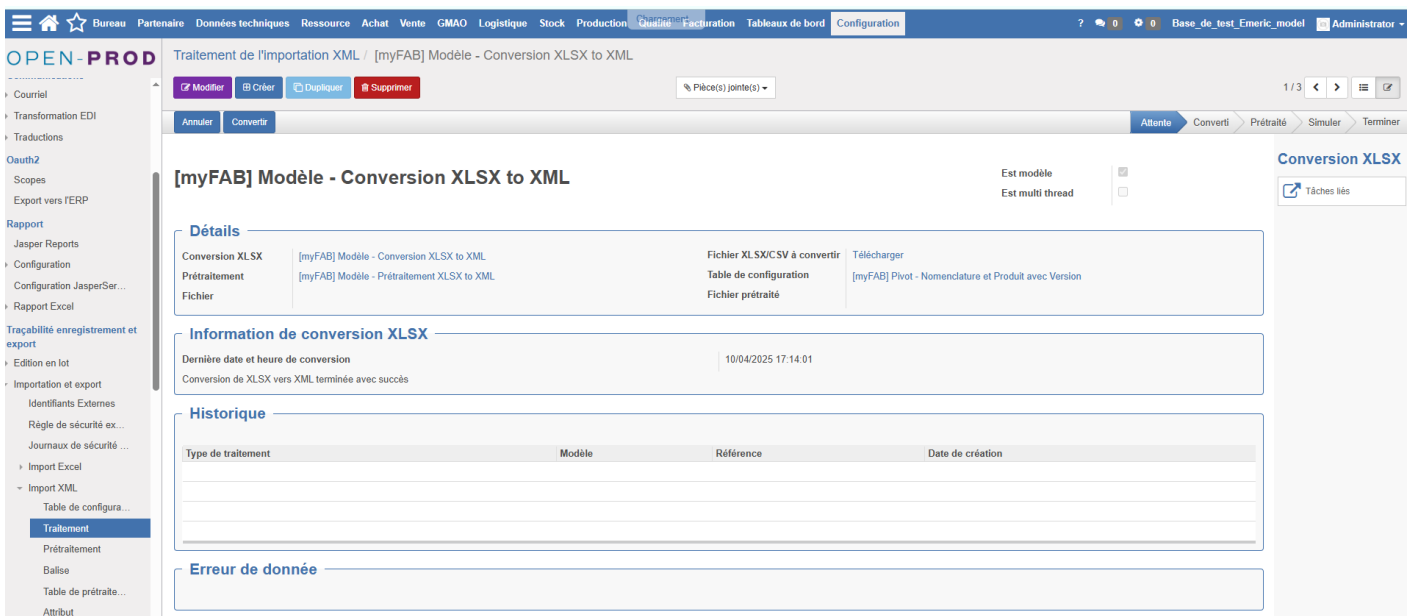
Bureau Partenaire Données techniques Ressource Achat Vente GMAO Logistique Stock Production Qualité Facturation Tableaux de bord Configuration
Chargement
? 0 0 Base_de_test_Emeric_model Administrator

OPEN-PROD

Courriel
Transformation EDI
Traductions
Oauth2
Scopes
Export vers l'ERP
Rapport
Jasper Reports
Configuration
Configuration JasperSer...
Rapport Excel
Traçabilité enregistrement et export
Edition en lot
Importation et export
Identifiants Externes
Règle de sécurité ex...
Journaux de sécurité ...
Import Excel
Import XML
Table de configura...
Traitement
Prétraitement
Balise
Table de prétraite...
Attribut

Traitement de l'importation XML / [myFAB] Modèle - Conversion XLSX to XML

Modifier Créer Dupliquer Supprimer
Pièce(s) jointe(s)
1 / 3

Annuler Convertir
Attente Converti Prétraité Simuler Terminer

[myFAB] Modèle - Conversion XLSX to XML
Est modèle
Est multi thread

Conversion XLSX
Tâches liés

Détails
Conversion XLSX [myFAB] Modèle - Conversion XLSX to XML
Prétraitement [myFAB] Modèle - Prétraitement XLSX to XML
Fichier
Fichier XLSX/CSV à convertir Télécharger
Table de configuration [myFAB] Pivot - Nomenclature et Produit avec Version
Fichier prétraité

Information de conversion XLSX
Dernière date et heure de conversion 10/04/2025 17:14:01
Conversion de XLSX vers XML terminée avec succès

Historique
| Type de traitement | Modèle | Référence | Date de création |
|---|---|---|---|

Erreur de donnée